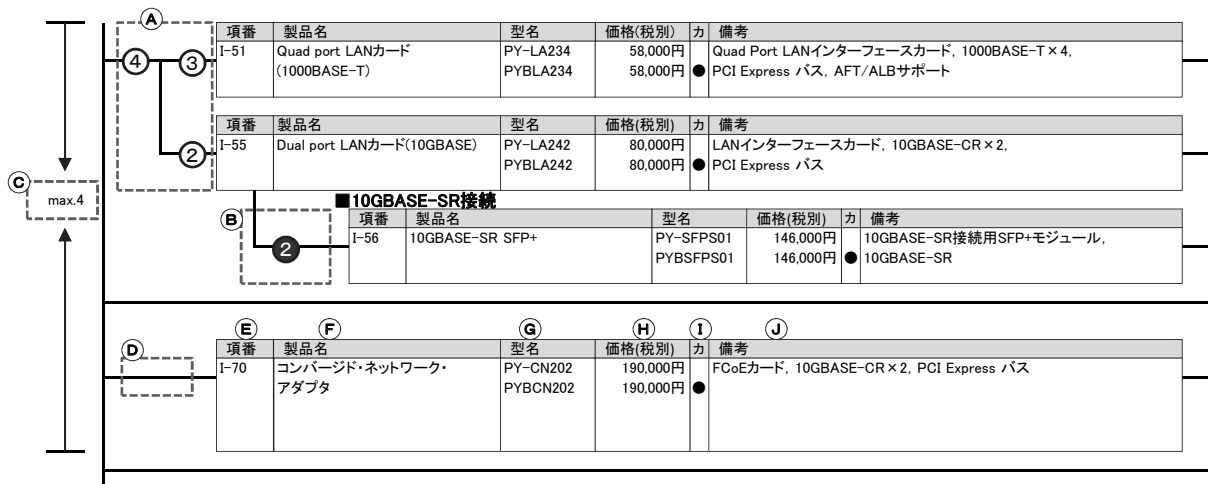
Ⓐ

④ ③

| 項番 | 製品名 | 型名 | 価格(税別) | カ | 備考 |
|---|---|---|---|---|---|
| I-51 | Quad port LANカード (1000BASE-T) | PY-LA234 | 58,000円 | | Quad Port LANインターフェースカード, 1000BASE-T×4, |
| | | PYBLA234 | 58,000円 | ● | PCI Express バス, AFT/ALBサポート |

②

| 項番 | 製品名 | 型名 | 価格(税別) | カ | 備考 |
|---|---|---|---|---|---|
| I-55 | Dual port LANカード(10GBASE) | PY-LA242 | 80,000円 | | LANインターフェースカード, 10GBASE-CR×2, |
| | | PYBLA242 | 80,000円 | ● | PCI Express バス |

Ⓒ max.4

■10GBASE-SR接続

Ⓑ ❷

| 項番 | 製品名 | 型名 | 価格(税別) | カ | 備考 |
|---|---|---|---|---|---|
| I-56 | 10GBASE-SR SFP+ | PY-SFPS01 | 146,000円 | | 10GBASE-SR接続用SFP+モジュール, |
| | | PYBSFPS01 | 146,000円 | ● | 10GBASE-SR |

Ⓓ Ⓔ Ⓕ Ⓖ Ⓗ Ⓘ Ⓙ

| 項番 | 製品名 | 型名 | 価格(税別) | カ | 備考 |
|---|---|---|---|---|---|
| I-70 | コンバージド・ネットワーク・アダプタ | PY-CN202 | 190,000円 | | FCoEカード, 10GBASE-CR×2, PCI Express バス |
| | | PYBCN202 | 190,000円 | ● | |